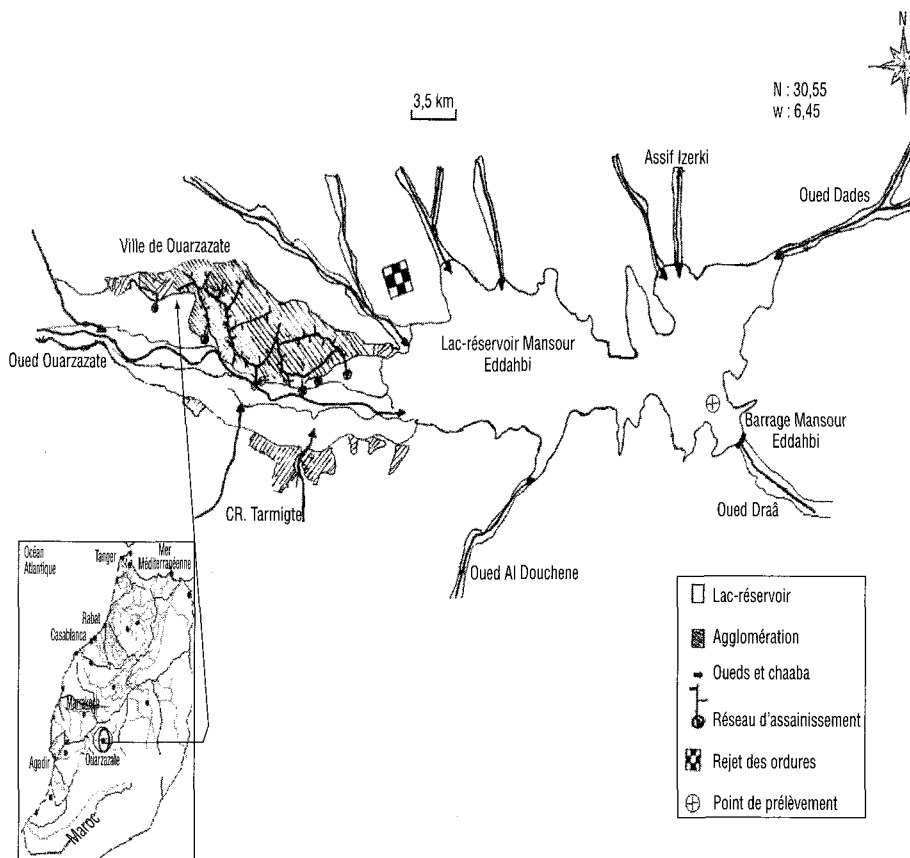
N

N : 30,55
w : 6,45

3,5 km

Assif Izerki

Oued Dades

Ville de Ouarzazate

Oued Ouarzazate

Lac-réservoir Mansour Eddahbi

Barrage Mansour Eddahbi

Oued Draâ

CR. Tarmigte

Oued Al Douchene

Océan Atlantique

Tanger

Mer Méditerranéenne

Rabat

Casablanca

Marrakech

Agadir

Ouarzazate

Maroc

Lac-réservoir

Agglomération

Oueds et chaaba

Réseau d'assainissement

Rejet des ordures

Point de prélèvement